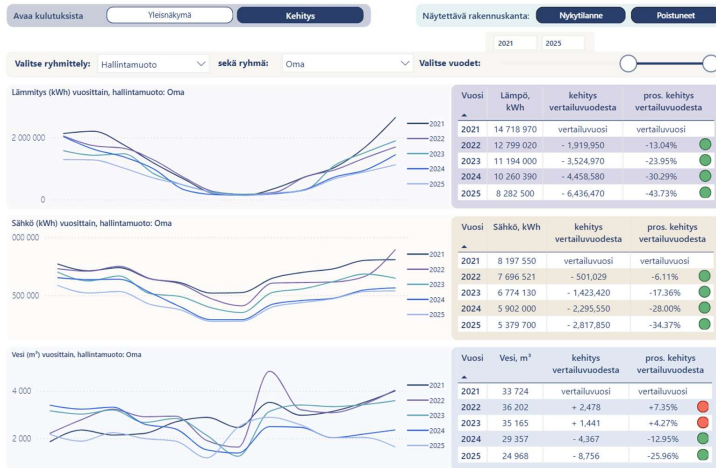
Avaa kulutuksista Yleisnäkymä Kehitys

Näytettävä rakennuskanta: Nykytilanne Poistuneet

2021 2025

Valitse ryhmittely: Hallintamuoto sekä ryhmä: Oma Valitse vuodet:

Lämmitys (kWh) vuosittain, hallintamuoto: Oma

2 000 000
0

2021
2022
2023
2024
2025

| Vuosi | Lämpö, kWh | kehitys vertailuvuodesta | pros. kehitys vertailuvuodesta |
|---|---|---|---|
| 2021 | 14 718 970 | vertailuvuosi | vertailuvuosi |
| 2022 | 12 799 020 | - 1,919,950 | -13.04% |
| 2023 | 11 194 000 | - 3,524,970 | -23.95% |
| 2024 | 10 260 390 | - 4,458,580 | -30.29% |
| 2025 | 8 282 500 | - 6,436,470 | -43.73% |

Sähkö (kWh) vuosittain, hallintamuoto: Oma

000 000
500 000

2021
2022
2023
2024
2025

| Vuosi | Sähkö, kWh | kehitys vertailuvuodesta | pros. kehitys vertailuvuodesta |
|---|---|---|---|
| 2021 | 8 197 550 | vertailuvuosi | vertailuvuosi |
| 2022 | 7 696 521 | - 501,029 | -6.11% |
| 2023 | 6 774 130 | - 1,423,420 | -17.36% |
| 2024 | 5 902 000 | - 2,295,550 | -28.00% |
| 2025 | 5 379 700 | - 2,817,850 | -34.37% |

Vesi (m³) vuosittain, hallintamuoto: Oma

4 000
2 000

2021
2022
2023
2024
2025

| Vuosi | Vesi, m³ | kehitys vertailuvuodesta | pros. kehitys vertailuvuodesta |
|---|---|---|---|
| 2021 | 33 724 | vertailuvuosi | vertailuvuosi |
| 2022 | 36 202 | + 2,478 | +7.35% |
| 2023 | 35 165 | + 1,441 | +4.27% |
| 2024 | 29 357 | - 4,367 | -12.95% |
| 2025 | 24 968 | - 8,756 | -25.96% |